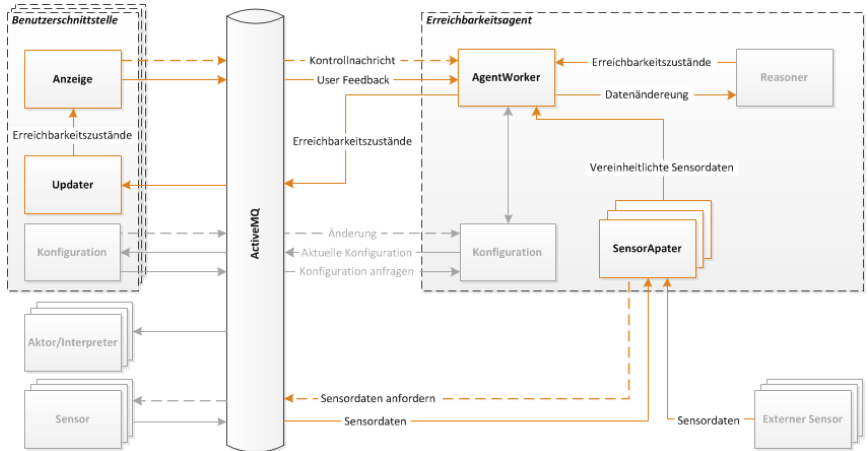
Benutzerschnittstelle

Anzeige

Erreichbarkeitszustände

Updater

Konfiguration

ActiveMQ

Kontrollnachricht

User Feedback

Erreichbarkeitszustände

Änderung

Aktuelle Konfiguration

Konfiguration anfragen

Erreichbarkeitsagent

AgentWorker

Erreichbarkeitszustände

Reasoner

Datenänderung

Vereinheitlichte Sensordaten

SensorApater

Konfiguration

Aktor/Interpreter

Sensor

Sensordaten anfordern

Sensordaten

Sensordaten

Externer Sensor